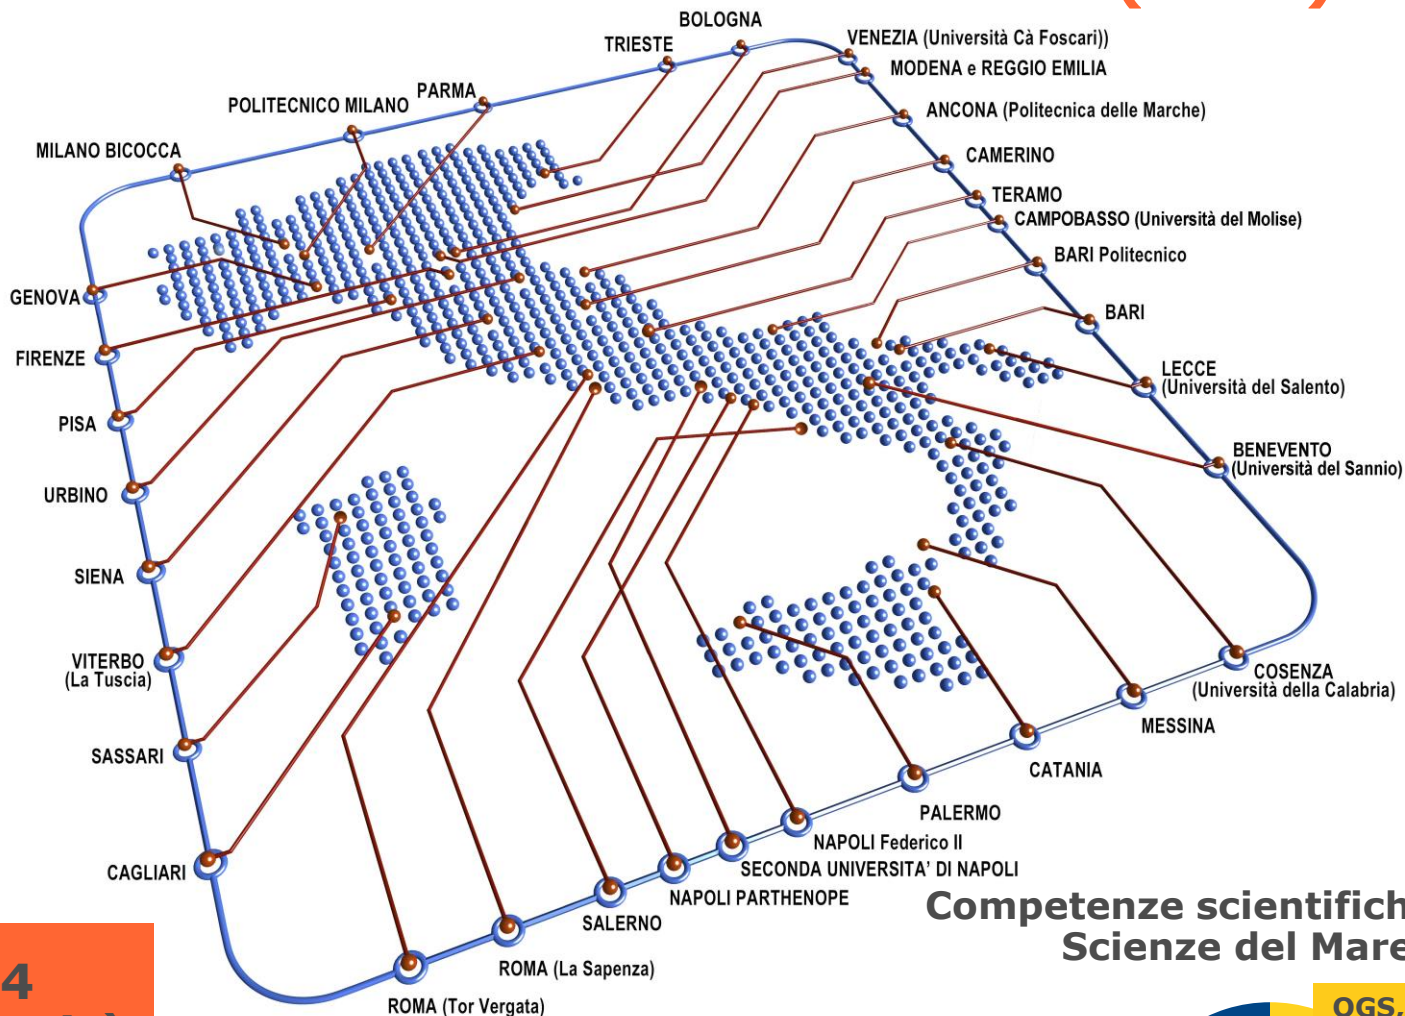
BOLOGNA
TRIESTE
VENEZIA (Università Cà Foscari))
MODENA e REGGIO EMILIA
PARMA
POLITECNICO MILANO
ANCONA (Politecnica delle Marche)
MILANO BICOCCA
CAMERINO
TERAMO
CAMPOBASSO (Università del Molise)
BARI Politecnico
GENOVA
BARI
FIRENZE
LECCE (Università del Salento)
PISA
BENEVENTO (Università del Sannio)
URBINO
SIENA
VITERBO (La Tuscia)
COSENZA (Università della Calabria)
MESSINA
SASSARI
CATANIA
PALERMO
NAPOLI Federico II
CAGLIARI
SECONDA UNIVERSITA' DI NAPOLI
NAPOLI PARTHENOPE
SALERNO
ROMA (La Sapenza)
ROMA (Tor Vergata)
Competenze scientifich
Scienze del Mare
4
OGS.